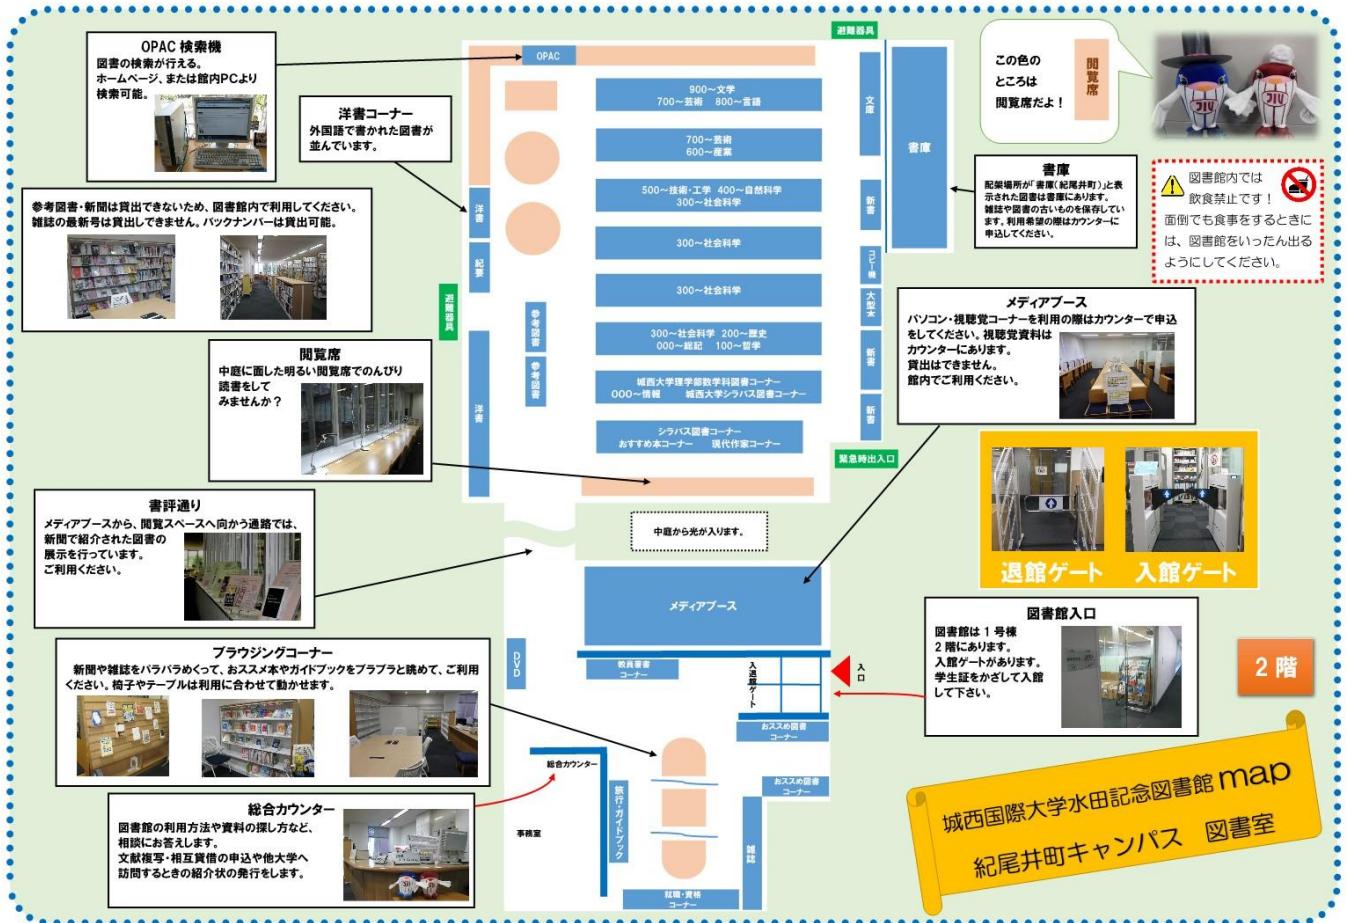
OPAC 検索機
図書の検索が行える。
ホームページ、または館内PCより検索可能。

洋書コーナー
外国語で書かれた図書が並んでいます。

参考図書・新聞は貸出できないため、図書館内で利用してください。
雑誌の最新号は貸出しできません。バックナンバーは貸出可能。

閲覧席
中庭に面した明るい閲覧席でのんびり読書をしてみませんか？

書評通り
メディアブースから、閲覧スペースへ向かう通路では、新聞で紹介された図書の展示を行っています。
ご利用ください。

ブラウジングコーナー
新聞や雑誌をパラパラめくって、おススメ本やガイドブックをプラプラと読めて、ご利用ください。椅子やテーブルは利用に合わせて動かせます。

総合カウンター
図書館の利用方法や資料の探し方など、相談にお答えします。
文献複写・相互貸借の申込や他大学へ訪問するときの紹介状の発行をします。

避難器具
OPAC
900～文学
700～芸術　800～言語
700～芸術
600～産業
500～技術・工学　400～自然科学
300～社会科学
300～社会科学
300～社会科学
300～社会科学　200～歴史
000～総記　100～哲学
城西大学理学部数学科図書コーナー
000～情報　城西大学シラバス図書コーナー
シラバス図書コーナー
おすすめ本コーナー　現代作家コーナー
洋書
紀要
避難器具
参考図書
参考図書
洋書
文庫
書庫
新書
コピー機
大型本
新書
新書
緊急時出入口
中庭から光が入ります。
メディアブース
DVD
教員著書コーナー
入退館ゲート
入口
おススメ図書コーナー
おススメ図書コーナー
総合カウンター
事務室
旅行・ガイドブック
雑誌
就職・資格コーナー

この色のところは閲覧席だよ！
閲覧席

書庫
配架場所が「書庫(紀尾井町)」と表示された図書は書庫にあります。
雑誌や図書の古いものを保存しています。利用希望の際はカウンターに申込してください。

図書館内では飲食禁止です！
面倒でも食事をするときには、図書館をいったん出るようにしてください。

メディアブース
パソコン・視聴覚コーナーを利用の際はカウンターで申込をしてください。視聴覚資料はカウンターにあります。
貸出はできません。
館内でご利用ください。

退館ゲート　入館ゲート

図書館入口
図書館は 1 号棟 2 階にあります。
入館ゲートがあります。
学生証をかざして入館して下さい。

2 階

城西国際大学水田記念図書館 map
紀尾井町キャンパス　図書室